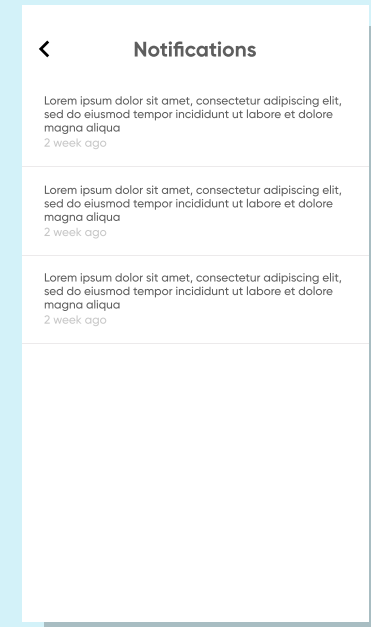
<

Notifications

Lorem ipsum dolor sit amet, consectetur adipiscing elit, sed do eiusmod tempor incididunt ut labore et dolore magna aliqua
2 week ago

Lorem ipsum dolor sit amet, consectetur adipiscing elit, sed do eiusmod tempor incididunt ut labore et dolore magna aliqua
2 week ago

Lorem ipsum dolor sit amet, consectetur adipiscing elit, sed do eiusmod tempor incididunt ut labore et dolore magna aliqua
2 week ago